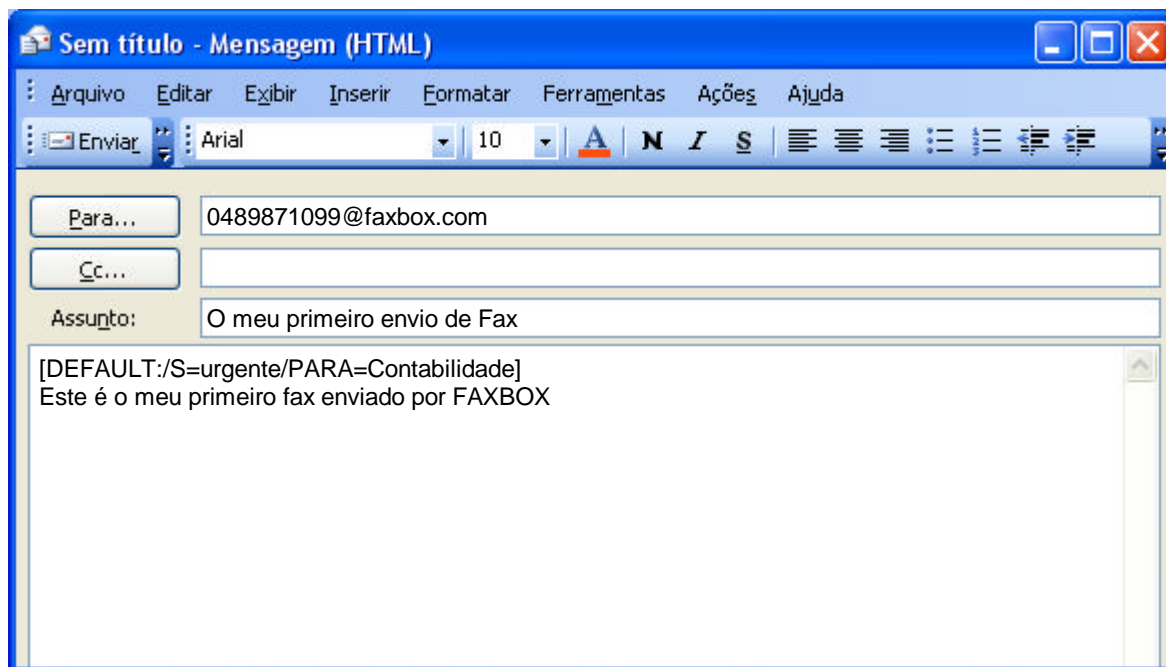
Sem título - Mensagem (HTML)

Arquivo Editar Exibir Inserir Formatar Ferramentas Ações Ajuda

Enviar Arial 10 A N I S

Para... 0489871099@faxbox.com

Cc...

Assunto: O meu primeiro envio de Fax

[DEFAULT:/S=urgente/PARA=Contabilidade]
Este é o meu primeiro fax enviado por FAXBOX